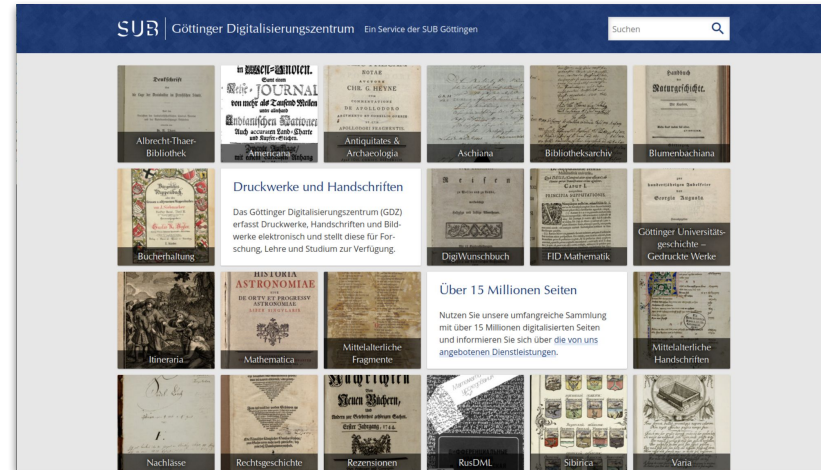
SUB | Göttinger Digitalisierungszentrum Ein Service der SUB Göttingen

Suchen

Albrecht-Thaer-Bibliothek

Americana

Antiquitates & Archaeologia

Aschiana

Bibliotheksarchiv

Blumenbachiana

Bucherhaltung

Druckwerke und Handschriften

Das Göttinger Digitalisierungszentrum (GDZ) erfasst Druckwerke, Handschriften und Bildwerke elektronisch und stellt diese für Forschung, Lehre und Studium zur Verfügung.

DigiWunschbuch

FID Mathematik

Göttinger Universitätsgeschichte – Gedruckte Werke

Itineraria

Mathematica

Mittelalterliche Fragmente

Über 15 Millionen Seiten

Nutzen Sie unsere umfangreiche Sammlung mit über 15 Millionen digitalisierten Seiten und informieren Sie sich über die von uns angebotenen Dienstleistungen.

Mittelalterliche Handschriften

Nachlässe

Rechtsgeschichte

Rezensionen

RusDML

Sibirica

Varia